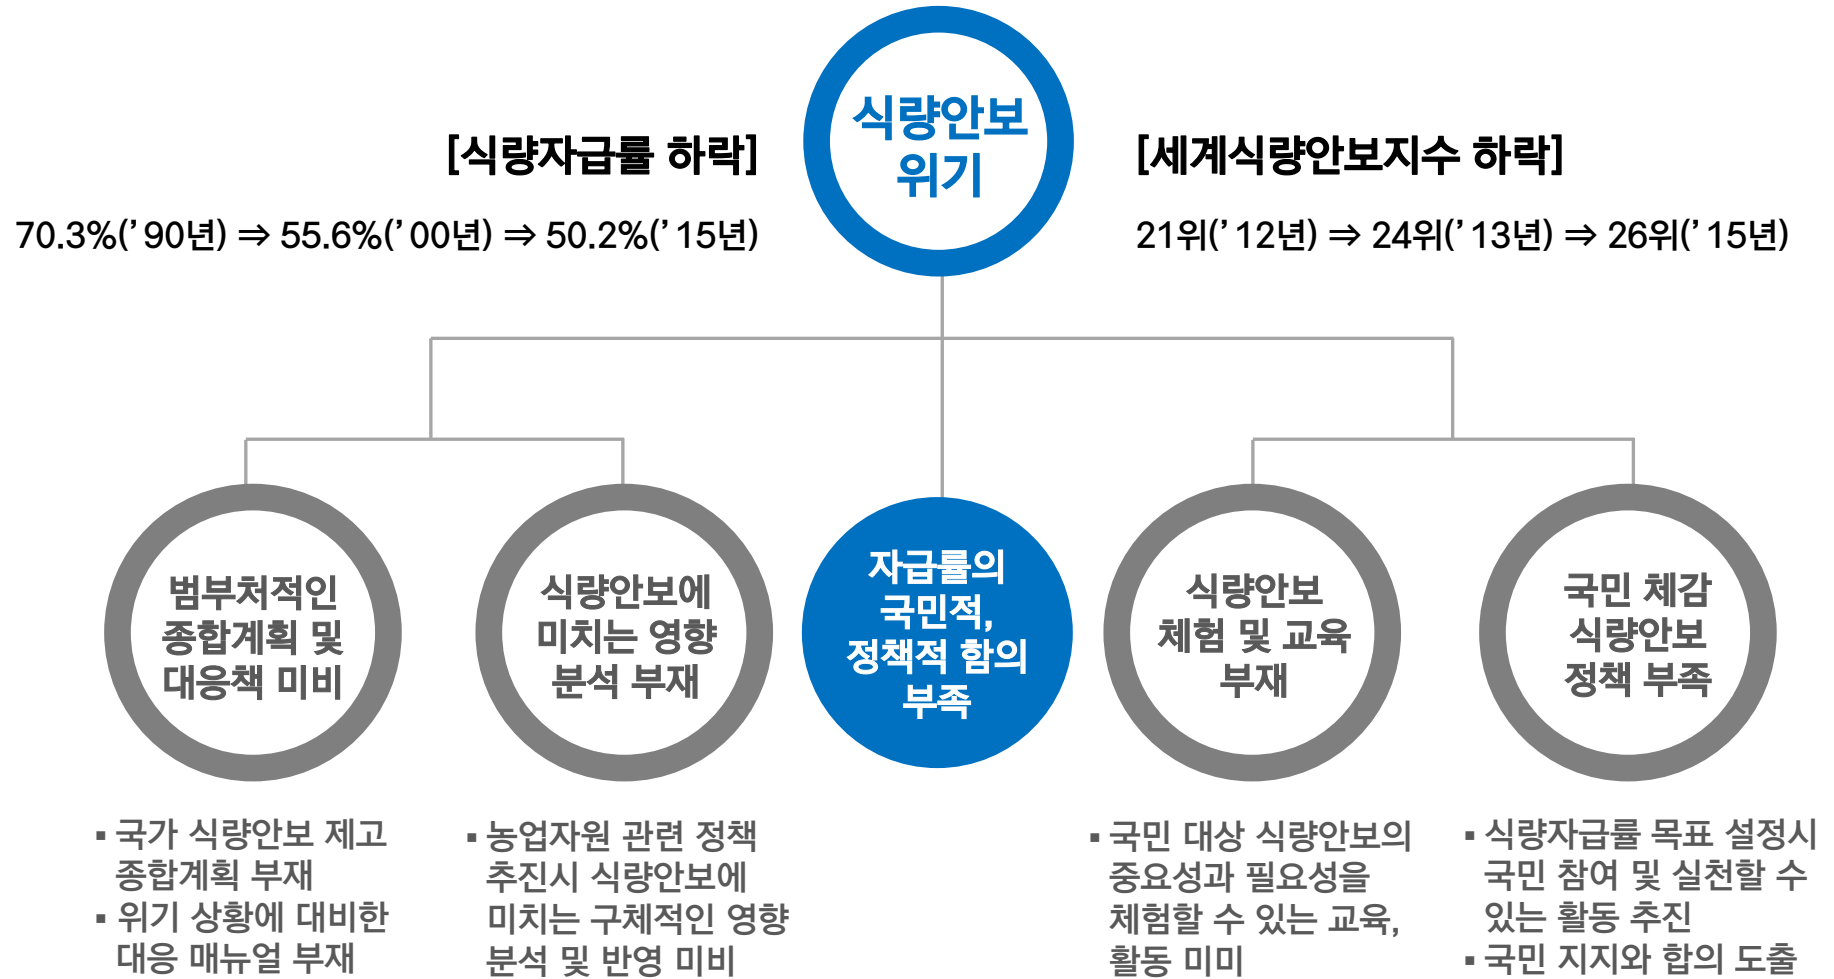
[식량자급률 하락]

70.3%('90년) ⇒ 55.6%('00년) ⇒ 50.2%('15년)

식량안보 위기

[세계식량안보지수 하락]

21위('12년) ⇒ 24위('13년) ⇒ 26위('15년)

범부처적인 종합계획 및 대응책 미비

식량안보에 미치는 영향 분석 부재

자급률의 국민적, 정책적 합의 부족

식량안보 체험 및 교육 부재

국민 체감 식량안보 정책 부족

▪ 국가 식량안보 제고 종합계획 부재
▪ 위기 상황에 대비한 대응 매뉴얼 부재

▪ 농업자원 관련 정책 추진시 식량안보에 미치는 구체적인 영향 분석 및 반영 미비

▪ 국민 대상 식량안보의 중요성과 필요성을 체험할 수 있는 교육, 활동 미미

▪ 식량자급률 목표 설정시 국민 참여 및 실천할 수 있는 활동 추진
▪ 국민 지지와 합의 도출